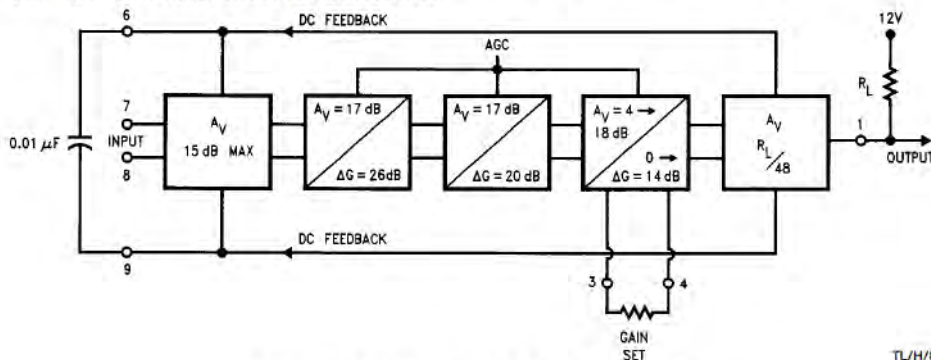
6
DC FEEDBACK
12V
AGC
$R_L$
7
INPUT
8
$0.01\ \mu F$
$A_V$
15 dB MAX
$A_V = 17$ dB
$\Delta G = 26$dB
$A_V = 17$ dB
$\Delta G = 20$ dB
$A_V = 4 \rightarrow$
18 dB
$0 \rightarrow$
$\Delta G = 14$ dB
$A_V$
$R_L/48$
1
OUTPUT
DC FEEDBACK
9
3
4
GAIN
SET
TL/H/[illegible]